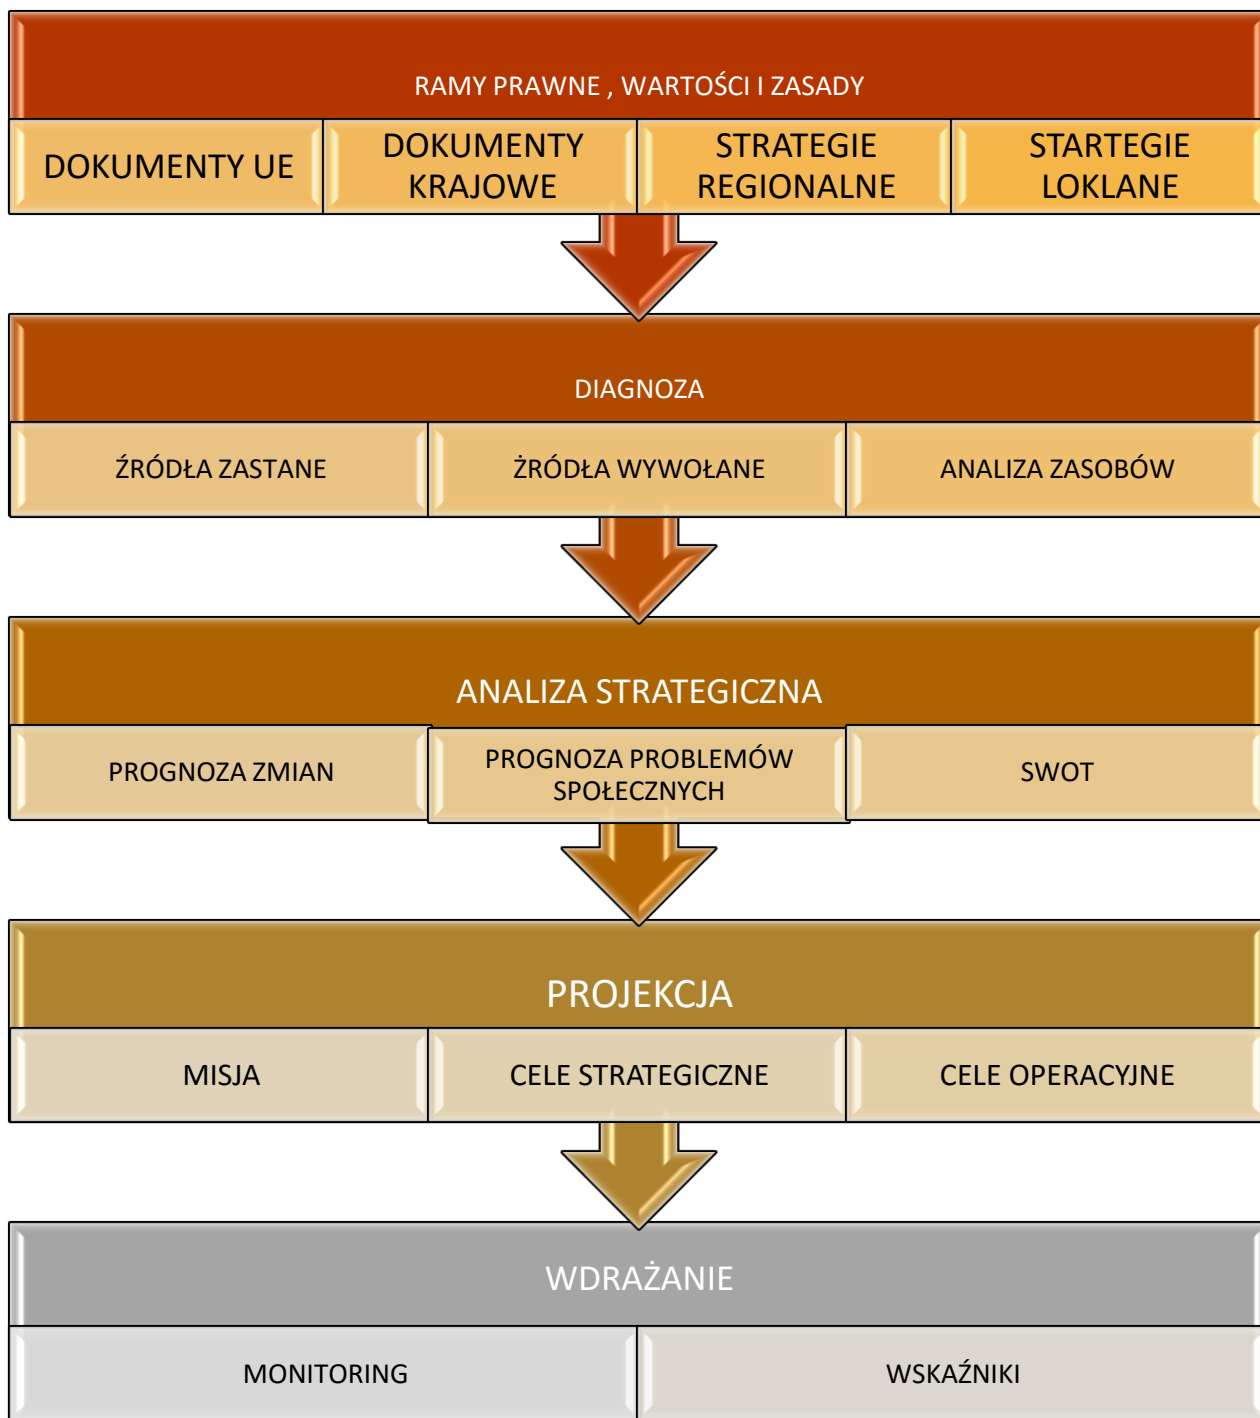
RAMY PRAWNE , WARTOŚCI I ZASADY

DOKUMENTY UE

DOKUMENTY KRAJOWE

STRATEGIE REGIONALNE

STARTEGIE LOKLANE

DIAGNOZA

ŹRÓDŁA ZASTANE

ŻRÓDŁA WYWOŁANE

ANALIZA ZASOBÓW

ANALIZA STRATEGICZNA

PROGNOZA ZMIAN

PROGNOZA PROBLEMÓW SPOŁECZNYCH

SWOT

PROJEKCJA

MISJA

CELE STRATEGICZNE

CELE OPERACYJNE

WDRAŻANIE

MONITORING

WSKAŹNIKI